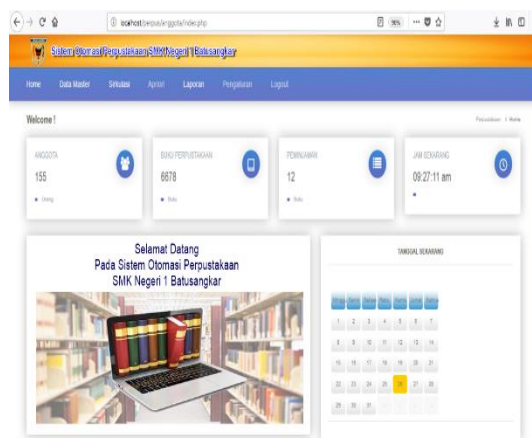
localhost/perpus/anggota/index.php

90%

Sistem Otomasi Perpustakaan SMK Negeri 1 Batusangkar

Home Data Master Sirkulasi Arsip Laporan Pengaturan Logout

Welcome !

Perpustakaan / Home

ANGGOTA
155
Orang

BUKU PERPUSTAKAAN
6678
Buku

PEMINJAMAN
12
Buku

JAM SEKARANG
09:27:11 am

Selamat Datang
Pada Sistem Otomasi Perpustakaan
SMK Negeri 1 Batusangkar

TANGGAL SEKARANG

| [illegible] | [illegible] | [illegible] | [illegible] | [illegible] | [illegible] | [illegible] |
|---|---|---|---|---|---|---|
| 1 | 2 | 3 | 4 | 5 | 6 | 7 |
| 8 | 9 | 10 | 11 | 12 | 13 | 14 |
| 15 | 16 | 17 | 18 | 19 | 20 | 21 |
| 22 | 23 | 24 | 25 | 26 | 27 | 28 |
| 29 | 30 | 31 | | | | |